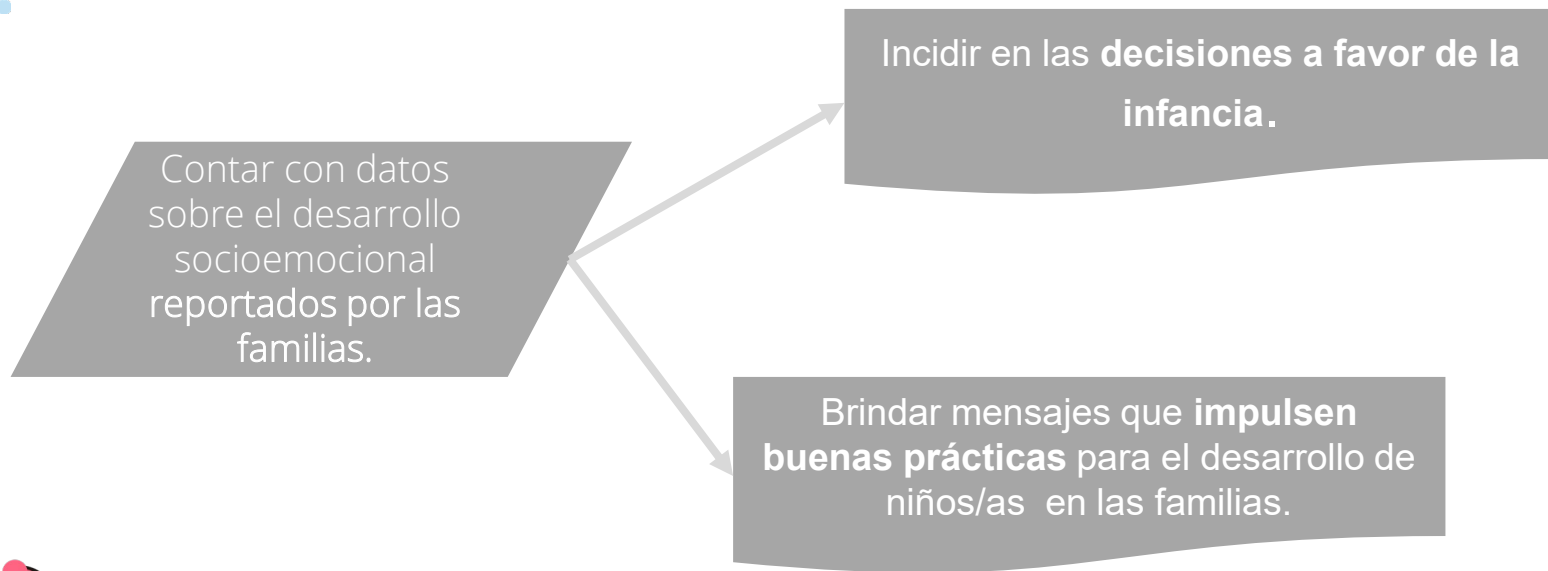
Contar con datos sobre el desarrollo socioemocional reportados por las familias.

Incidir en las **decisiones a favor de la infancia**.

Brindar mensajes que **impulsen buenas prácticas** para el desarrollo de niños/as en las familias.